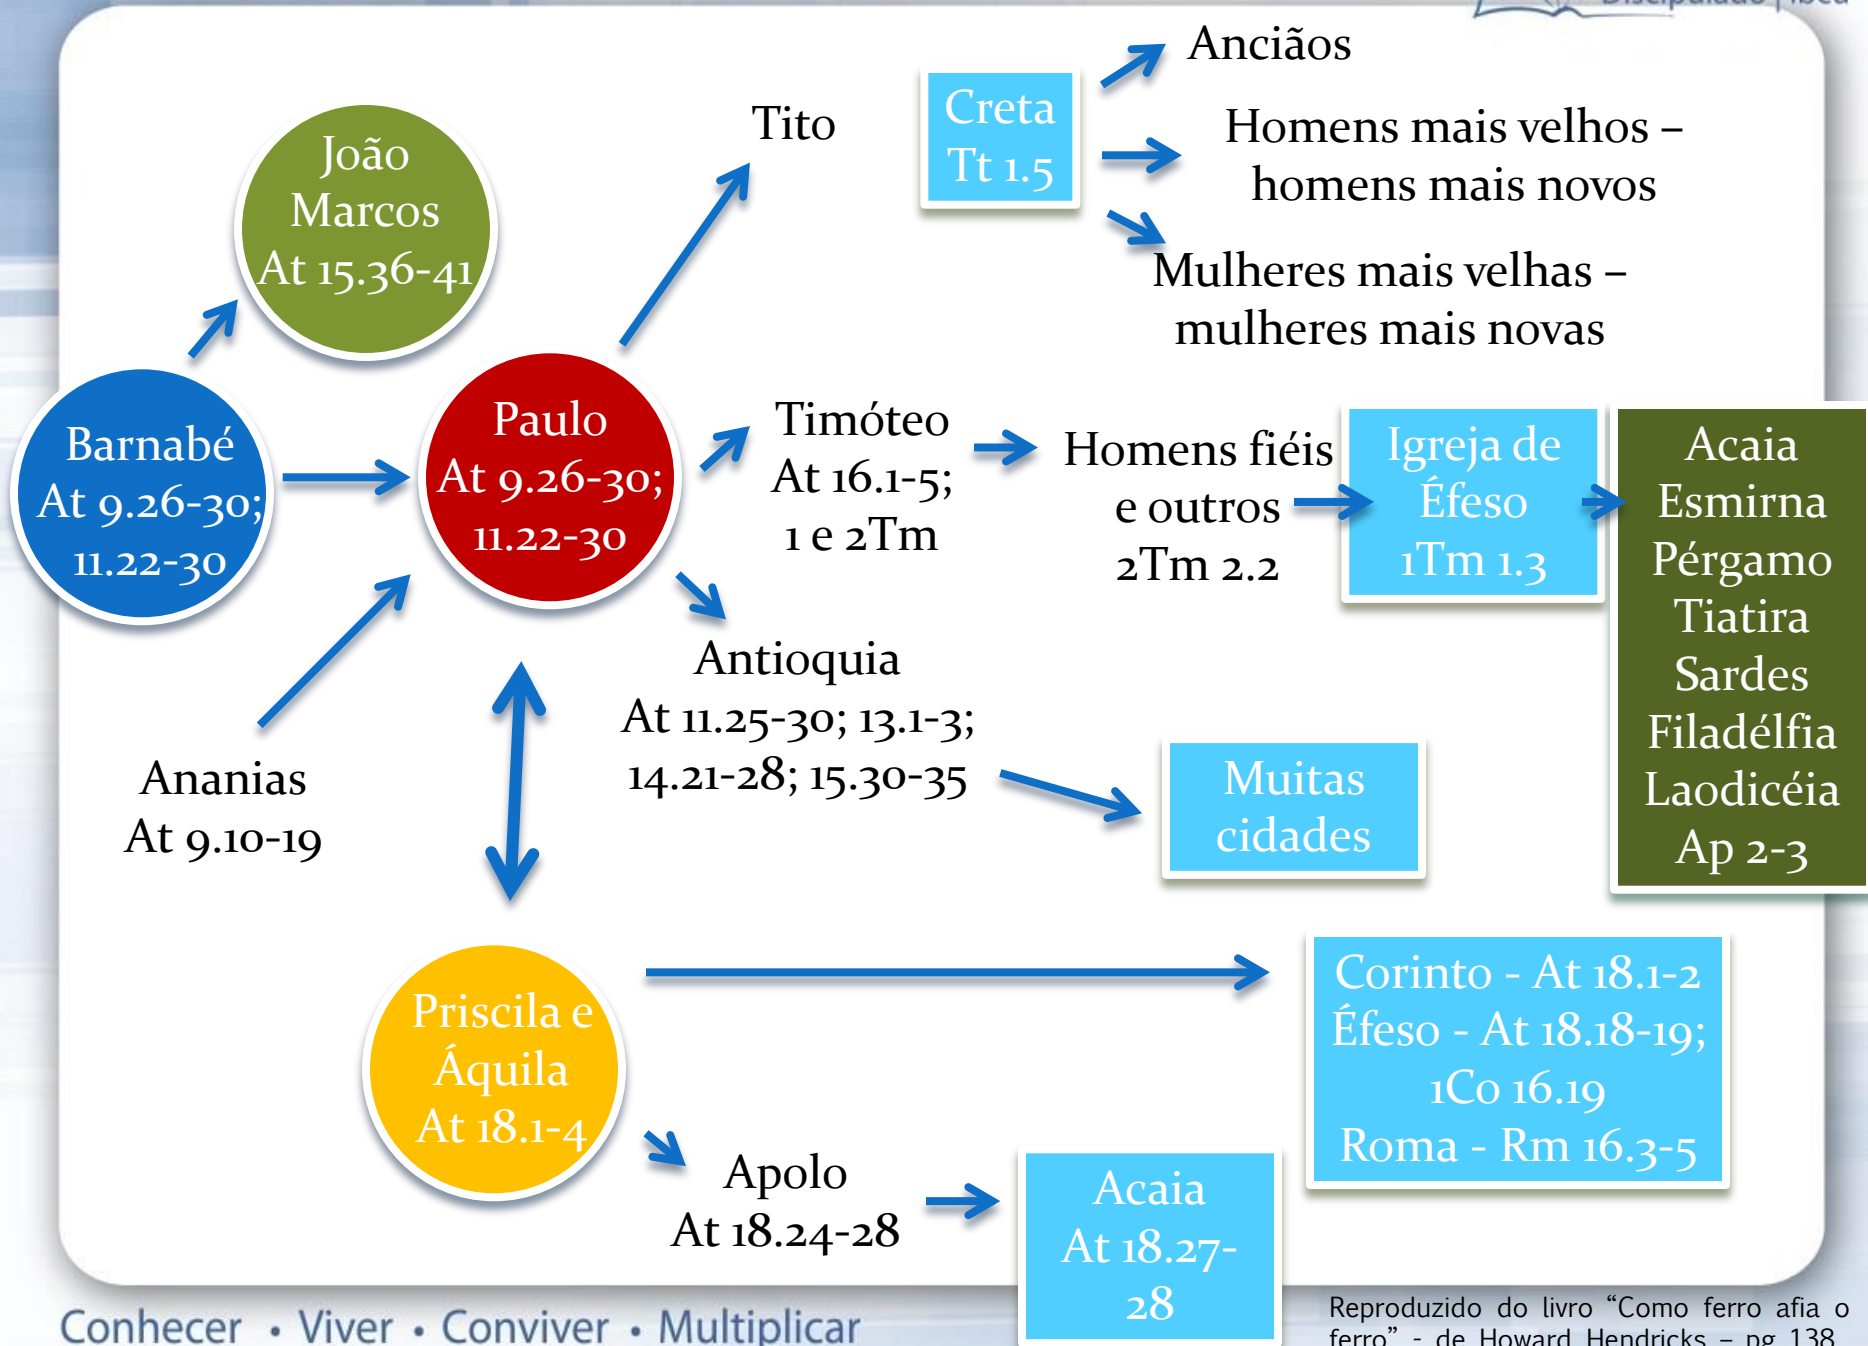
João Marcos At 15.36-41

Tito

Creta Tt 1.5

Anciãos

Homens mais velhos – homens mais novos

Mulheres mais velhas – mulheres mais novas

Barnabé At 9.26-30; 11.22-30

Paulo At 9.26-30; 11.22-30

Timóteo At 16.1-5; 1 e 2Tm

Homens fiéis e outros 2Tm 2.2

Igreja de Éfeso 1Tm 1.3

Acaia Esmirna Pérgamo Tiatira Sardes Filadélfia Laodicéia Ap 2-3

Antioquia At 11.25-30; 13.1-3; 14.21-28; 15.30-35

Muitas cidades

Ananias At 9.10-19

Priscila e Áquila At 18.1-4

Corinto - At 18.1-2 Éfeso - At 18.18-19; 1Co 16.19 Roma - Rm 16.3-5

Apolo At 18.24-28

Acaia At 18.27-28

Conhecer • Viver • Conviver • Multiplicar

Reproduzido do livro “Como ferro afia o ferro” - de Howard Hendricks – pg 138